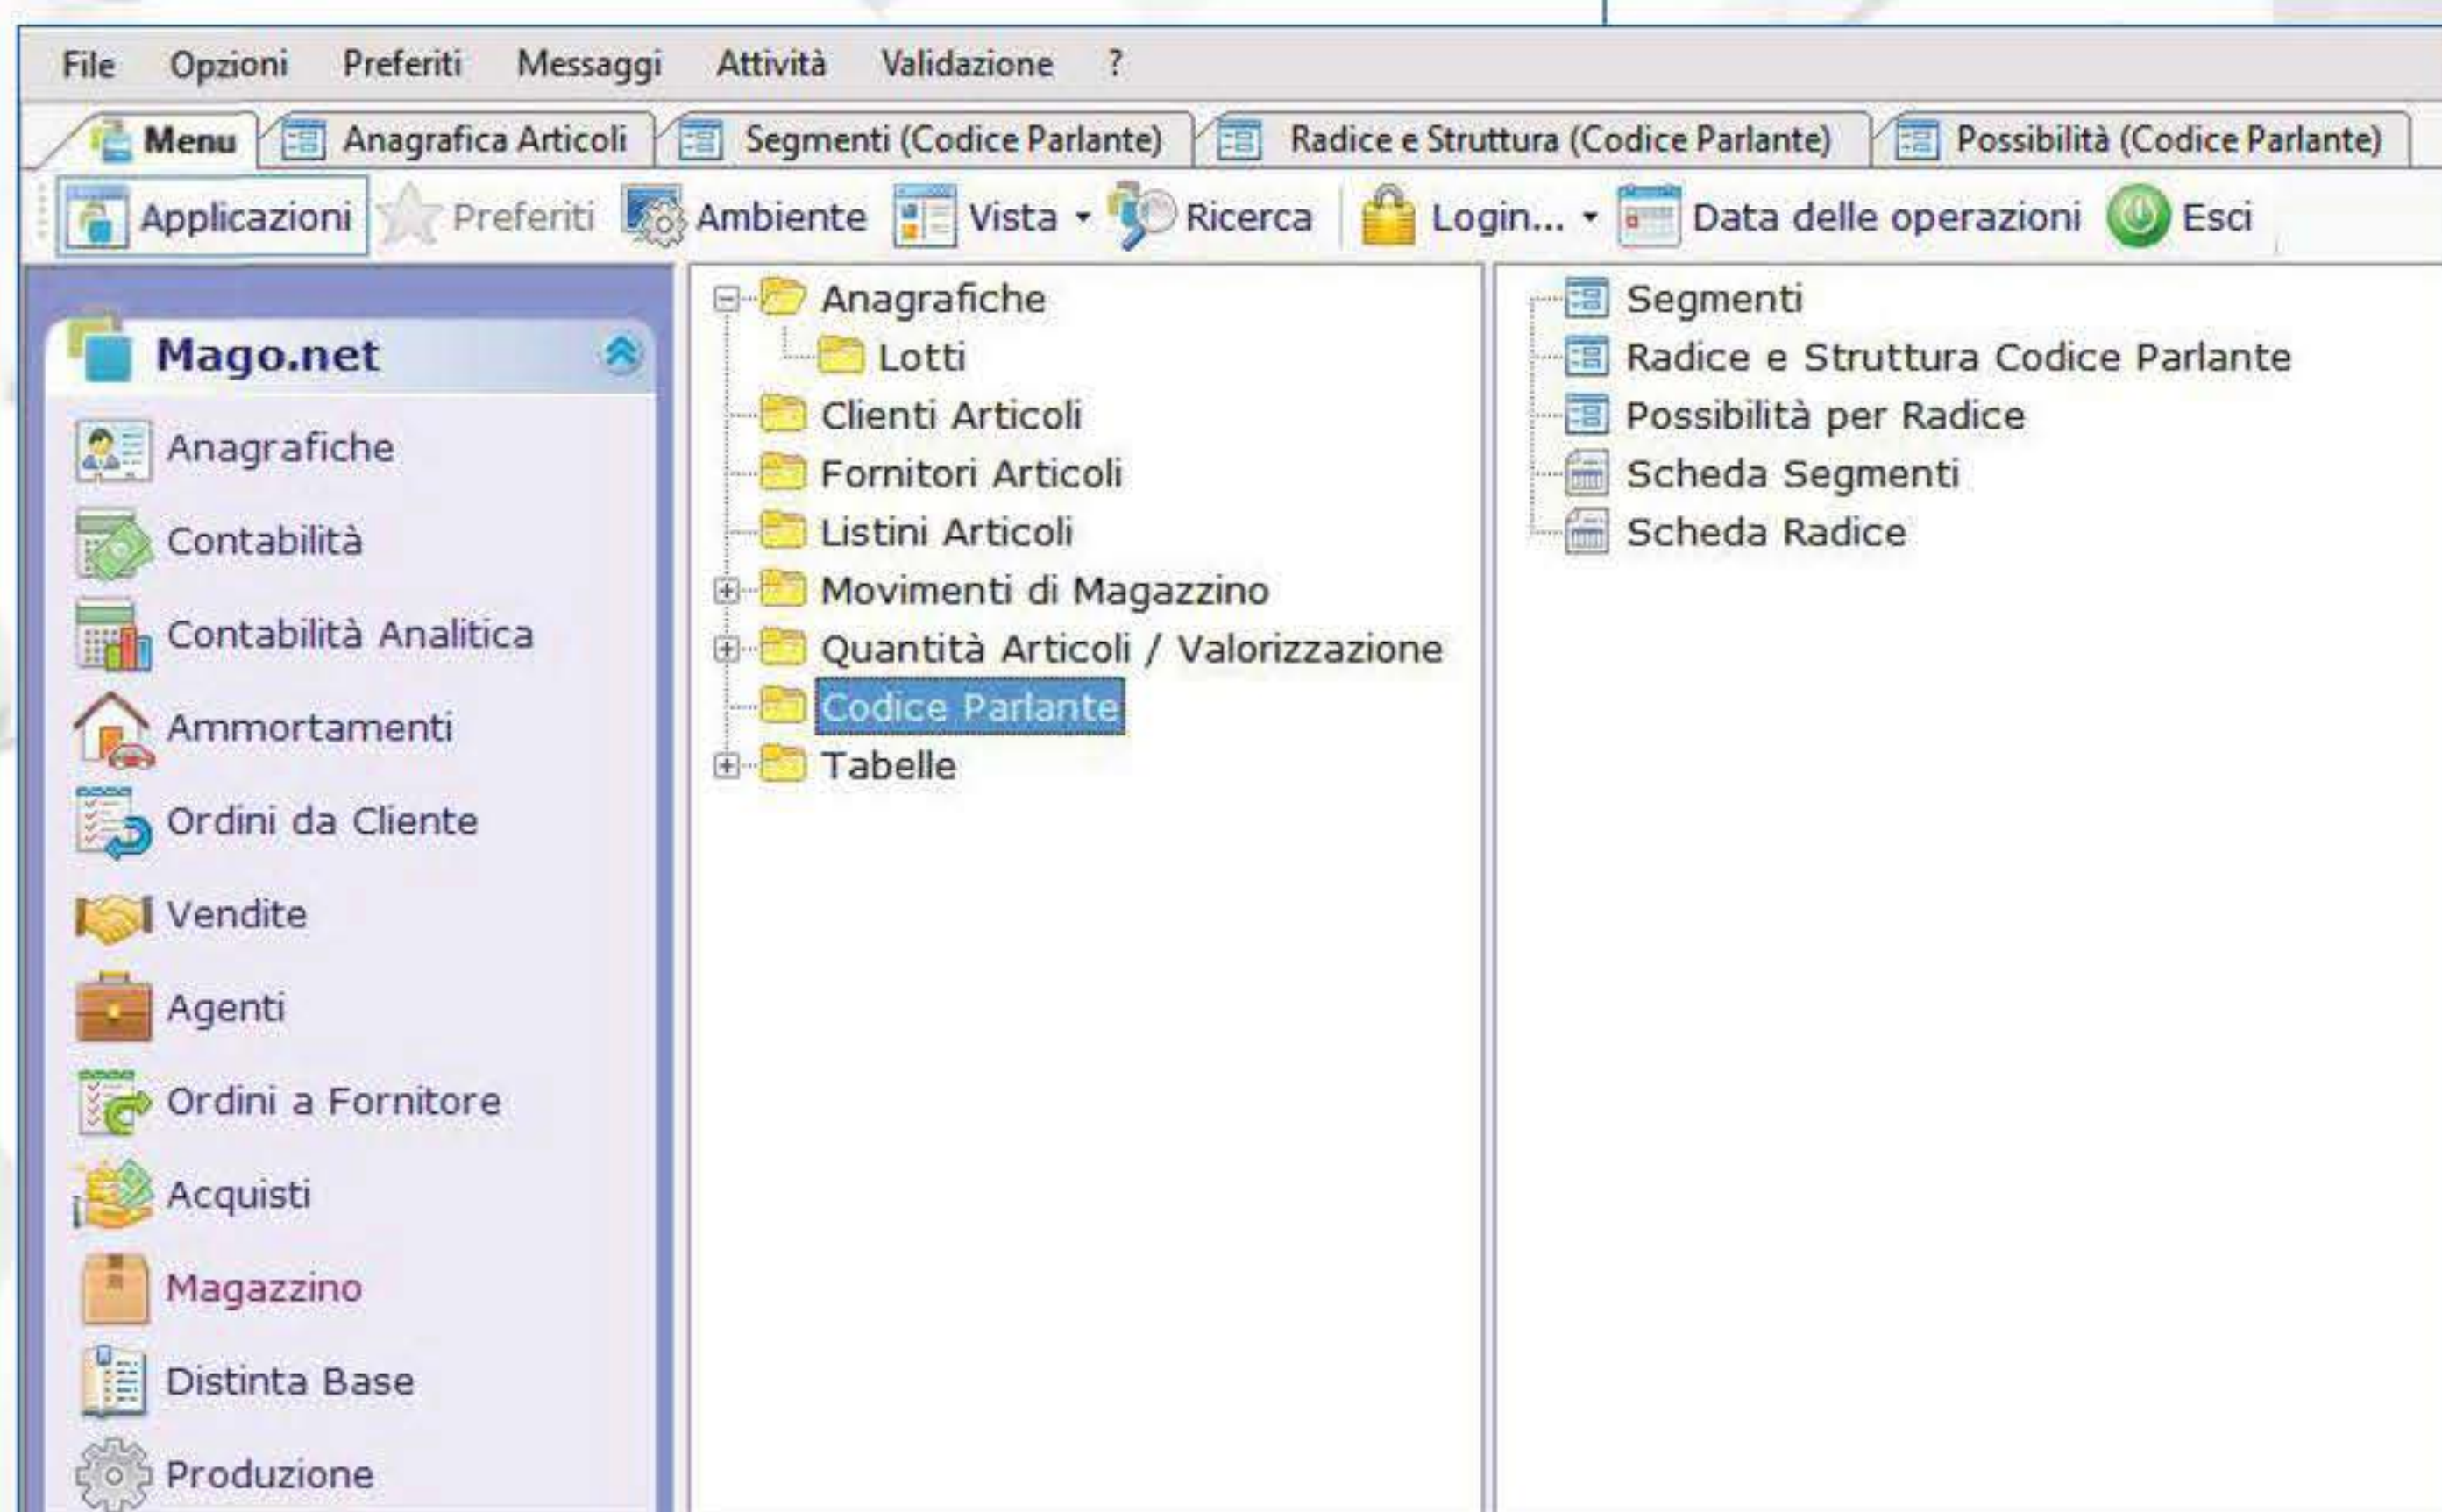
File Opzioni Preferiti Messaggi Attività Validazione ?

Menu | Anagrafica Articoli | Segmenti (Codice Parlante) | Radice e Struttura (Codice Parlante) | Possibilità (Codice Parlante)

Applicazioni Preferiti Ambiente Vista Ricerca Login... Data delle operazioni Esci

Mago.net
Anagrafiche
Contabilità
Contabilità Analitica
Ammortamenti
Ordini da Cliente
Vendite
Agenti
Ordini a Fornitore
Acquisti
Magazzino
Distinta Base
Produzione

Anagrafiche
Lotti
Clienti Articoli
Fornitori Articoli
Listini Articoli
Movimenti di Magazzino
Quantità Articoli / Valorizzazione
Codice Parlante
Tabelle

Segmenti
Radice e Struttura Codice Parlante
Possibilità per Radice
Scheda Segmenti
Scheda Radice